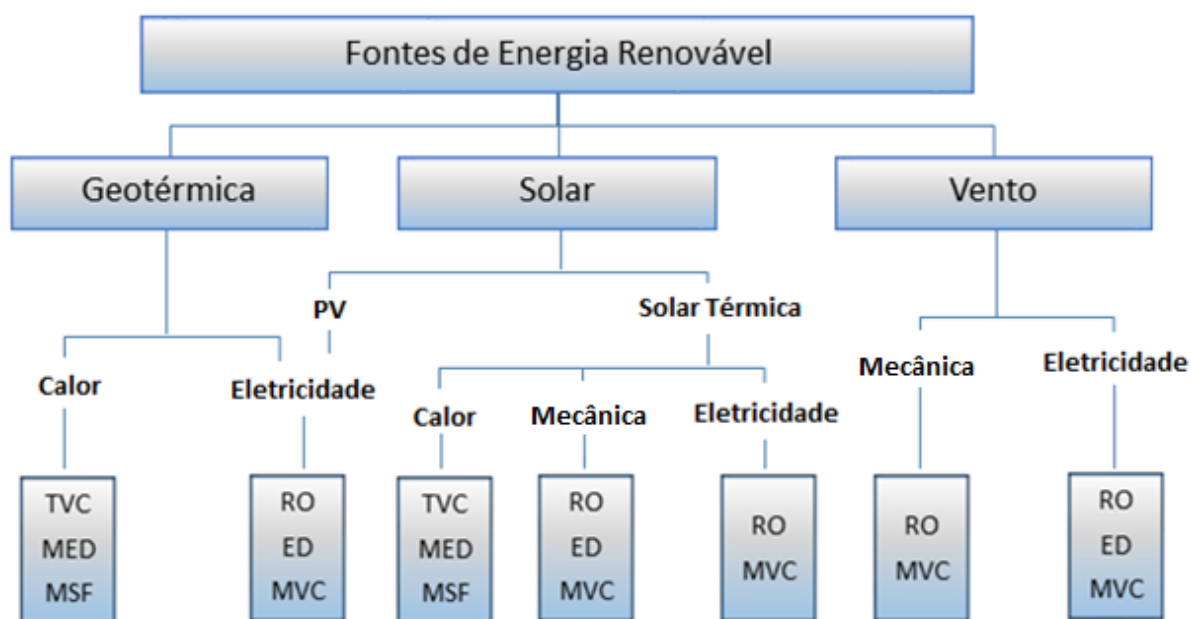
Fontes de Energia Renovável

Geotérmica

Calor
TVC
MED
MSF

Eletricidade
RO
ED
MVC

Solar

PV

Solar Térmica

Calor
TVC
MED
MSF

Mecânica
RO
ED
MVC

Eletricidade
RO
MVC

Vento

Mecânica
RO
MVC

Eletricidade
RO
ED
MVC